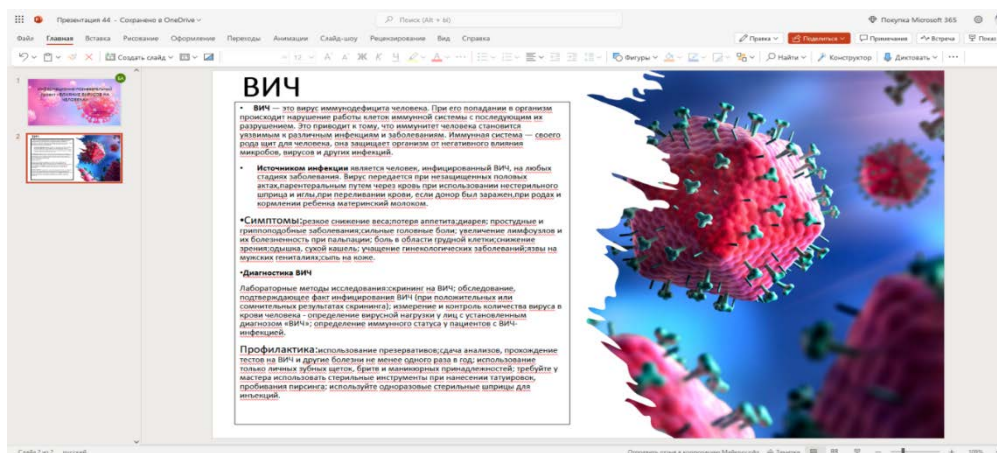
Презентация 44 - Сохранено в OneDrive

Поиск (Alt + Ж)

Покупка Microsoft 365

Файл Главная Вставка Рисование Оформление Переходы Анимация Слайд-шоу Рецензирование Вид Справка

Правка Поделиться Примечания Встреча

Создать слайд

Фигуры Найти Конструктор Диктовать

ВИЧ

• ВИЧ — это вирус иммунодефицита человека. При его попадании в организм происходит нарушение работы клеток иммунной системы с последующим их разрушением. Это приводит к тому, что иммунитет человека становится уязвимым к различным инфекциям и заболеваниям. Иммунная система — своего рода щит для человека, она защищает организм от негативного влияния микробов, вирусов и других инфекций.

• Источником инфекции является человек, инфицированный ВИЧ, на любых стадиях заболевания. Вирус передается при незащищенных половых актах,парентеральным путем через кровь при использовании нестерильного шприца и иглы,при переливании крови, если донор был заражен,при родах и кормлении ребенка материнский молоком.

•Симптомы:резкое снижение веса;потеря аппетита;диарея; простудные и гриппоподобные заболевания;сильные головные боли; увеличение лимфоузлов и их болезненность при пальпации; боль в области грудной клетки;снижение зрения;одышка, сухой кашель; учащение гинекологических заболеваний;язвы на мужских гениталиях;сыпь на коже.

•Диагностика ВИЧ

Лабораторные методы исследования:скрининг на ВИЧ; обследование, подтверждающее факт инфицирования ВИЧ (при положительных или сомнительных результатах скрининга); измерение и контроль количества вируса в крови человека - определение вирусной нагрузки у лиц с установленным диагнозом «ВИЧ»; определение иммунного статуса у пациентов с ВИЧ-инфекцией.

Профилактика:использование презервативов;сдача анализов, прохождение тестов на ВИЧ и другие болезни не менее одного раза в год; использование только личных зубных щеток, бритв и маникюрных принадлежностей; требуйте у мастера использовать стерильные инструменты при нанесении татуировок, пробивания пирсинга; используйте одноразовые стерильные шприцы для инъекций.

Слайд 1 из 2